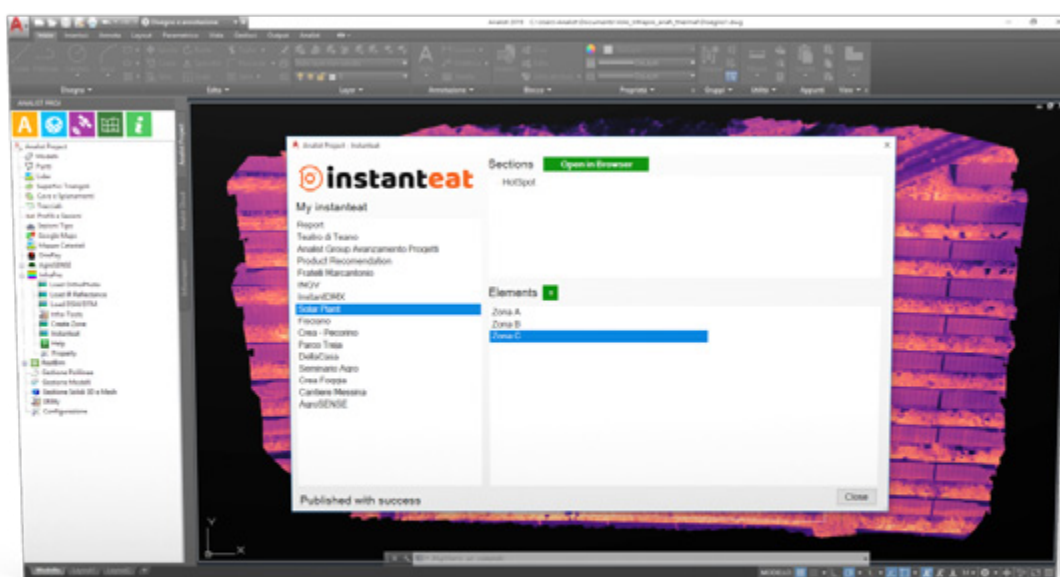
Analist Project - Instanteat

instanteat

My instanteat

Report
Teatro di Teano
Analist Group Avanzamento Progetti
Product Recomendation
Fratelli Marcantonio
INGV
InstantDRK
Solar Plant
Frosano
Crea - Pecorino
Parco Treia
DellaCasa
Seminario Agro
Crea Foggia
Cantiere Messina
AgroSENSE

Sections
Open in Browser
HotSpot

Elements
Zona A
Zona B
Zona C

Published with success
Close

Disegno
Edita
Layer
Annotazione
Blocco
Proprietà
Gruppi
Utilità
Appunti
Vista

ANALIST PRO3
Analist Project
Modelli
Punti
Linee
Superfici Triangoli
Curve e Spostamenti
Tracciati
Profili e Sezioni
Sezioni Tipo
Google Maps
Mappe Catastali
DroMap
AgroSENSE
InfraPro
Load OrthoPhoto
Load IR Reflectance
Load DSM/DTM
Infra Tools
Create Zone
Instanteat
Help
Property
RealBim
Gestione Polilinee
Gestione Modelli
Gestione Solidi 3D e Mesh
Utility
Configurazione

Modello
Layout1
Layout2
MODELLO